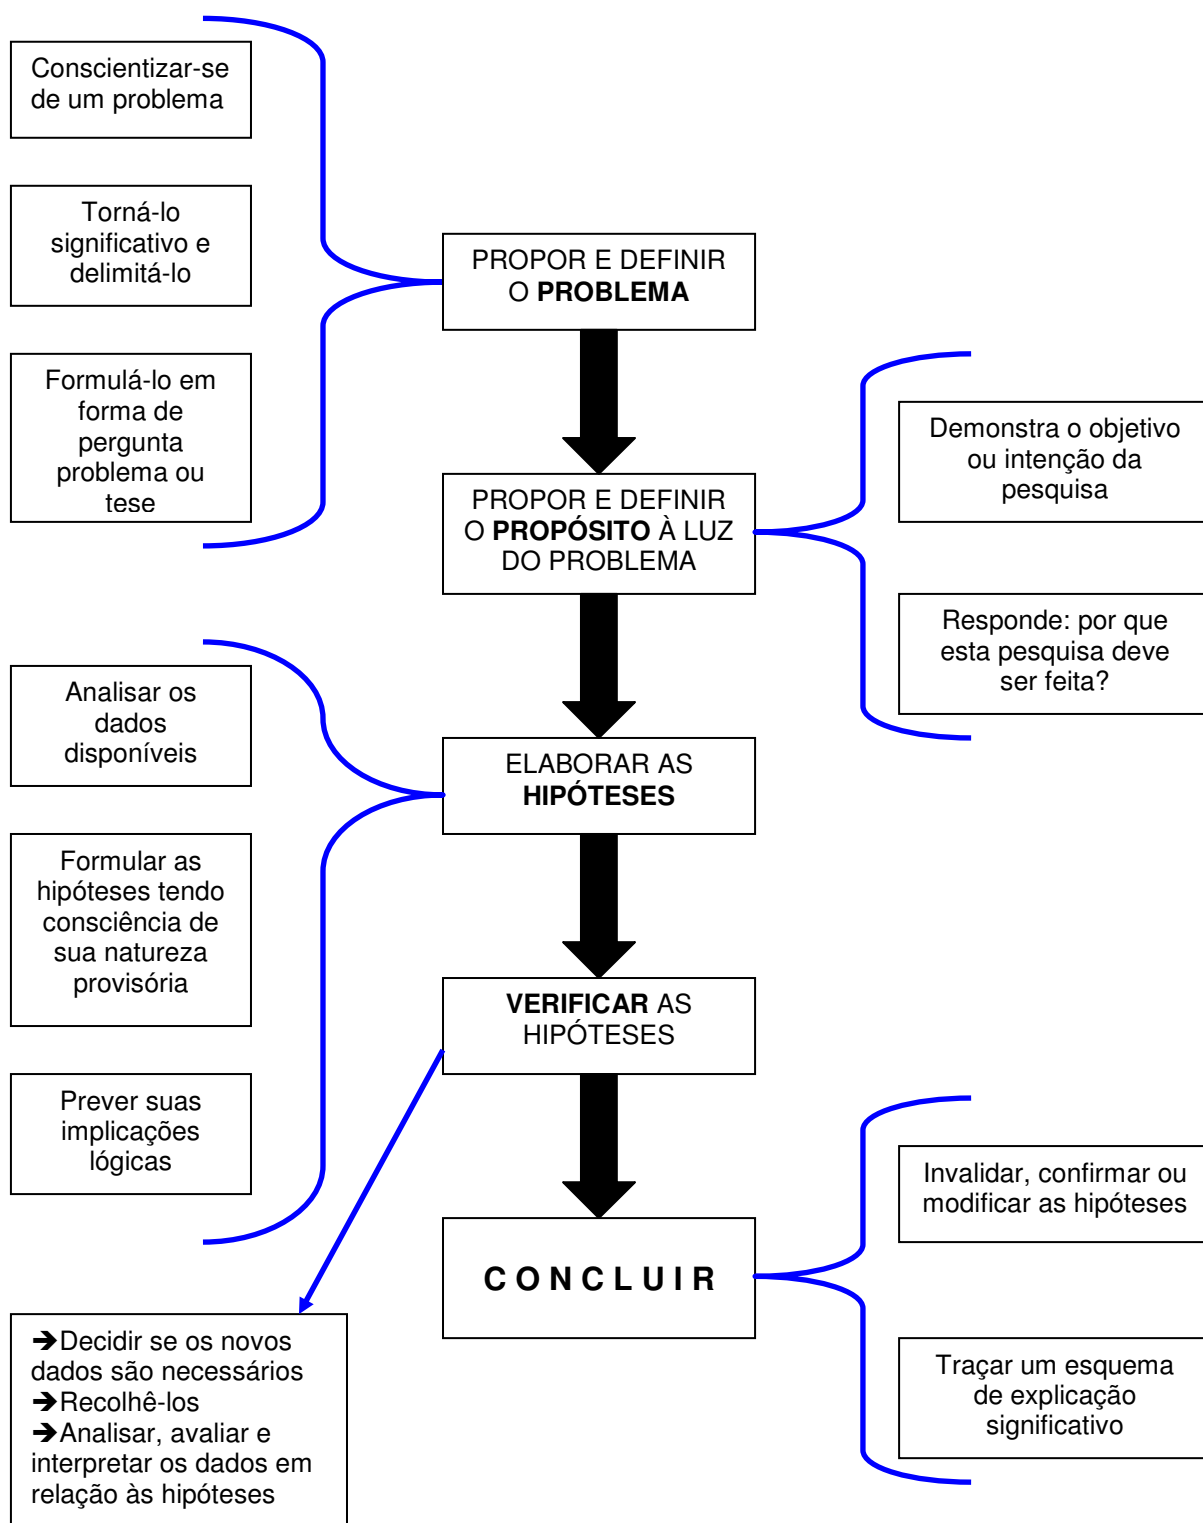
Conscientizar-se de um problema

Torná-lo significativo e delimitá-lo

Formulá-lo em forma de pergunta problema ou tese

PROPOR E DEFINIR O **PROBLEMA**

PROPOR E DEFINIR O **PROPÓSITO** À LUZ DO PROBLEMA

Demonstra o objetivo ou intenção da pesquisa

Responde: por que esta pesquisa deve ser feita?

Analisar os dados disponíveis

Formular as hipóteses tendo consciência de sua natureza provisória

Prever suas implicações lógicas

ELABORAR AS **HIPÓTESES**

**VERIFICAR** AS HIPÓTESES

**C O N C L U I R**

Invalidar, confirmar ou modificar as hipóteses

Traçar um esquema de explicação significativo

→Decidir se os novos dados são necessários
→Recolhê-los
→Analisar, avaliar e interpretar os dados em relação às hipóteses